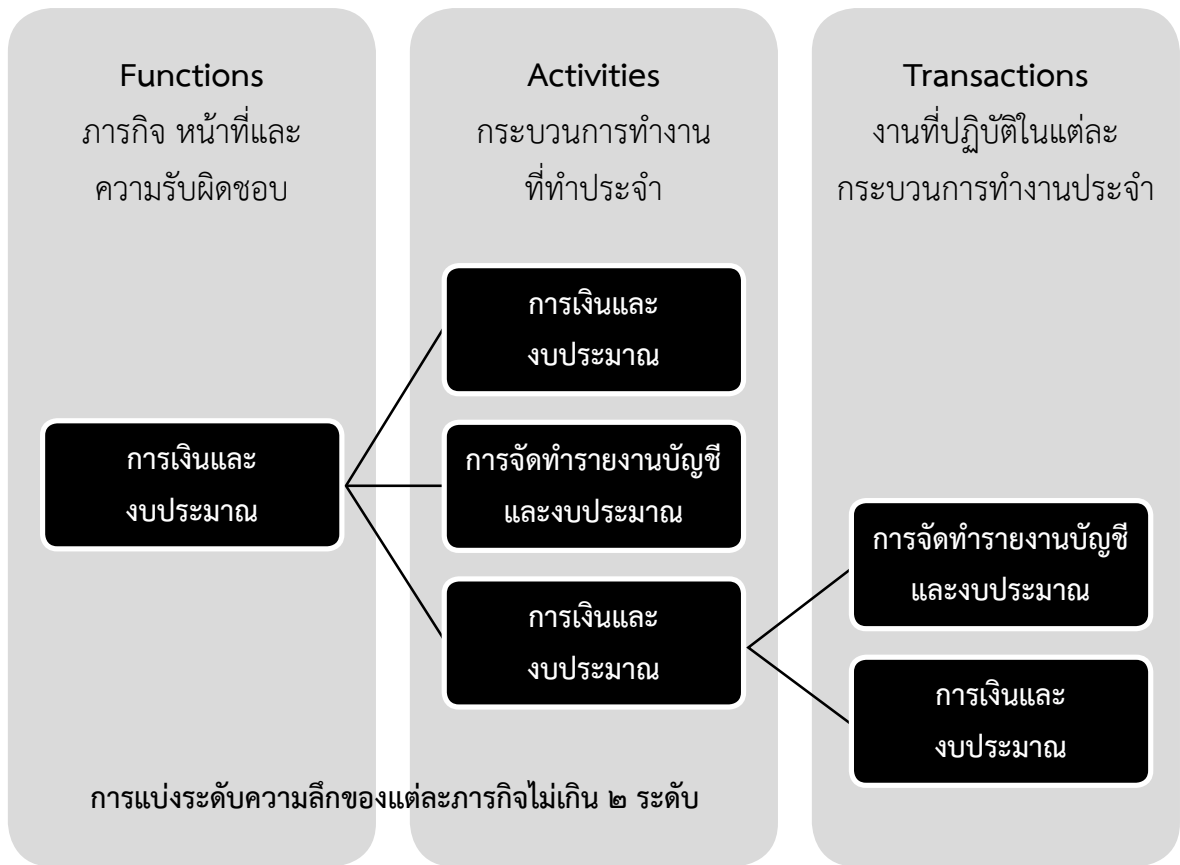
Functions
ภารกิจ หน้าที่และความรับผิดชอบ

Activities
กระบวนการทำงานที่ทำประจำ

Transactions
งานที่ปฏิบัติในแต่ละกระบวนการทำงานประจำ

การเงินและงบประมาณ

การเงินและงบประมาณ

การจัดทำรายงานบัญชีและงบประมาณ

การเงินและงบประมาณ

การจัดทำรายงานบัญชีและงบประมาณ

การเงินและงบประมาณ

การแบ่งระดับความลึกของแต่ละภารกิจไม่เกิน ๒ ระดับ